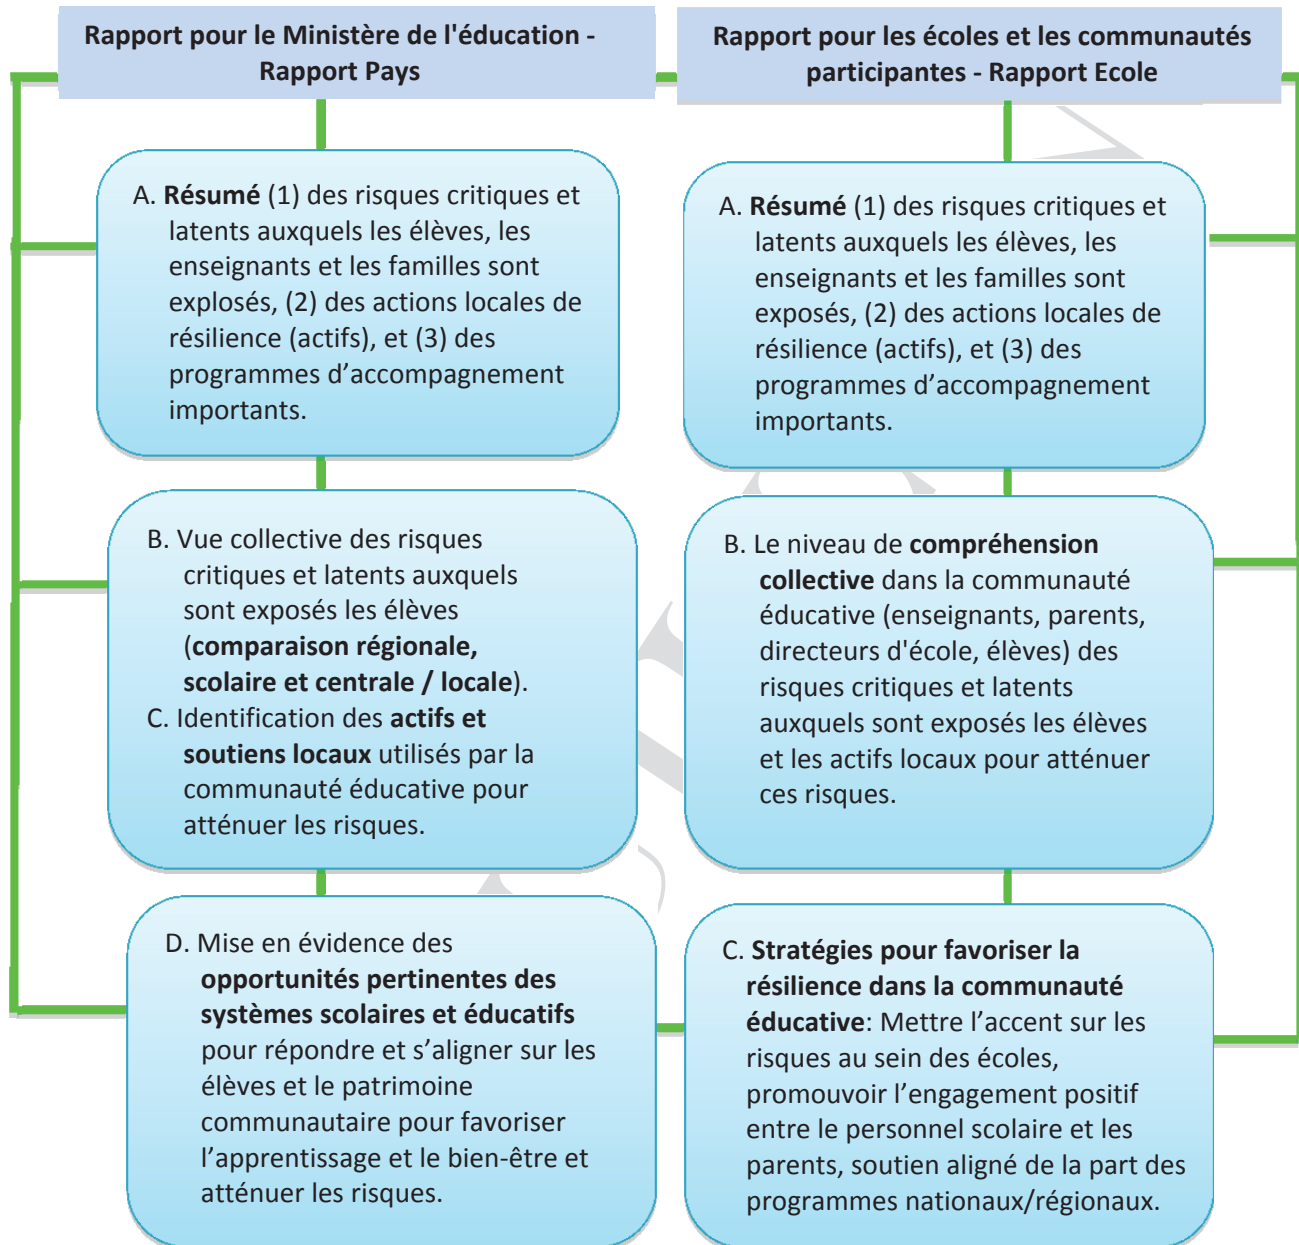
Rapport pour le Ministère de l'éducation - Rapport Pays

A. **Résumé** (1) des risques critiques et latents auxquels les élèves, les enseignants et les familles sont explosés, (2) des actions locales de résilience (actifs), et (3) des programmes d’accompagnement importants.

B. Vue collective des risques critiques et latents auxquels sont exposés les élèves (**comparaison régionale, scolaire et centrale / locale**).

C. Identification des **actifs et soutiens locaux** utilisés par la communauté éducative pour atténuer les risques.

D. Mise en évidence des **opportunités pertinentes des systèmes scolaires et éducatifs** pour répondre et s’aligner sur les élèves et le patrimoine communautaire pour favoriser l’apprentissage et le bien-être et atténuer les risques.

Rapport pour les écoles et les communautés participantes - Rapport Ecole

A. **Résumé** (1) des risques critiques et latents auxquels les élèves, les enseignants et les familles sont exposés, (2) des actions locales de résilience (actifs), et (3) des programmes d’accompagnement importants.

B. Le niveau de **compréhension collective** dans la communauté éducative (enseignants, parents, directeurs d'école, élèves) des risques critiques et latents auxquels sont exposés les élèves et les actifs locaux pour atténuer ces risques.

C. **Stratégies pour favoriser la résilience dans la communauté éducative**: Mettre l’accent sur les risques au sein des écoles, promouvoir l’engagement positif entre le personnel scolaire et les parents, soutien aligné de la part des programmes nationaux/régionaux.